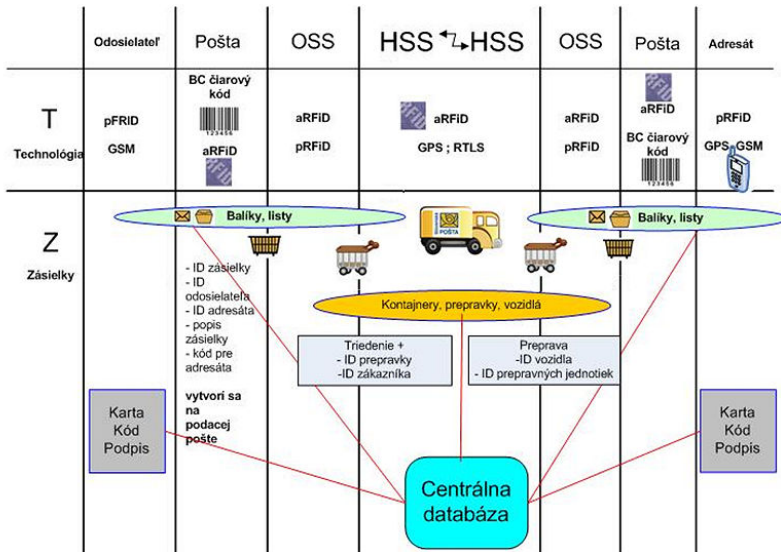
| | Odosielateľ | Pošta | OSS | HSS ↔ HSS | OSS | Pošta | Adresát |
|---|---|---|---|---|---|---|---|
| T Technológia | pFRID GSM | BC čiarový kód 123456 aRFiD RFID | aRFiD pRFiD | RFID aRFiD GPS ; RTLS | aRFiD pRFiD | RFID aRFiD BC čiarový kód 123456 | pRFiD GPS GSM |

Z

Zásielky

Balíky, listy

POŠTA

Balíky, listy

- ID zásielky
- ID odosielateľa
- ID adresáta
- popis zásielky
- kód pre adresáta

vytvorí sa na podacej pošte

Kontajnery, prepravky, vozidlá

Triedenie +
- ID prepravky
-ID zákazníka

Preprava
-ID vozidla
- ID prepravných jednotiek

Karta
Kód
Podpis

Karta
Kód
Podpis

Centrálna databáza